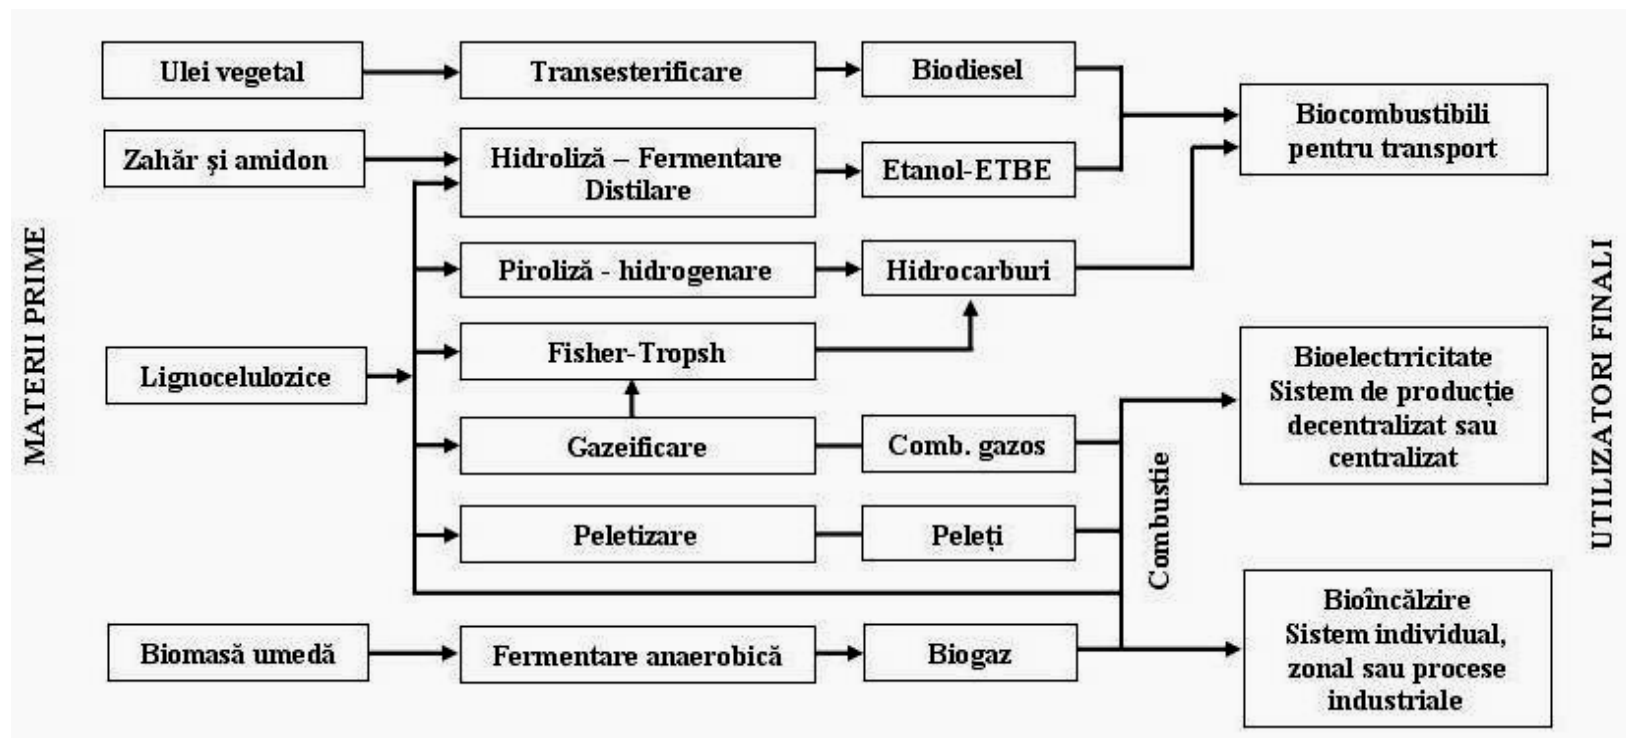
MATERII PRIME

Ulei vegetal

Transesterificare

Biodiesel

Zahăr şi amidon

Hidroliză – Fermentare Distilare

Etanol-ETBE

Biocombustibili pentru transport

Piroliză - hidrogenare

Hidrocarburi

Lignocelulozice

Fisher-Tropsh

Bioelectrricitate Sistem de producție decentralizat sau centralizat

Gazeificare

Comb. gazos

Peletizare

Peleți

Combustie

Bioîncălzire Sistem individual, zonal sau procese industriale

Biomasă umedă

Fermentare anaerobică

Biogaz

UTILIZATORI FINALI